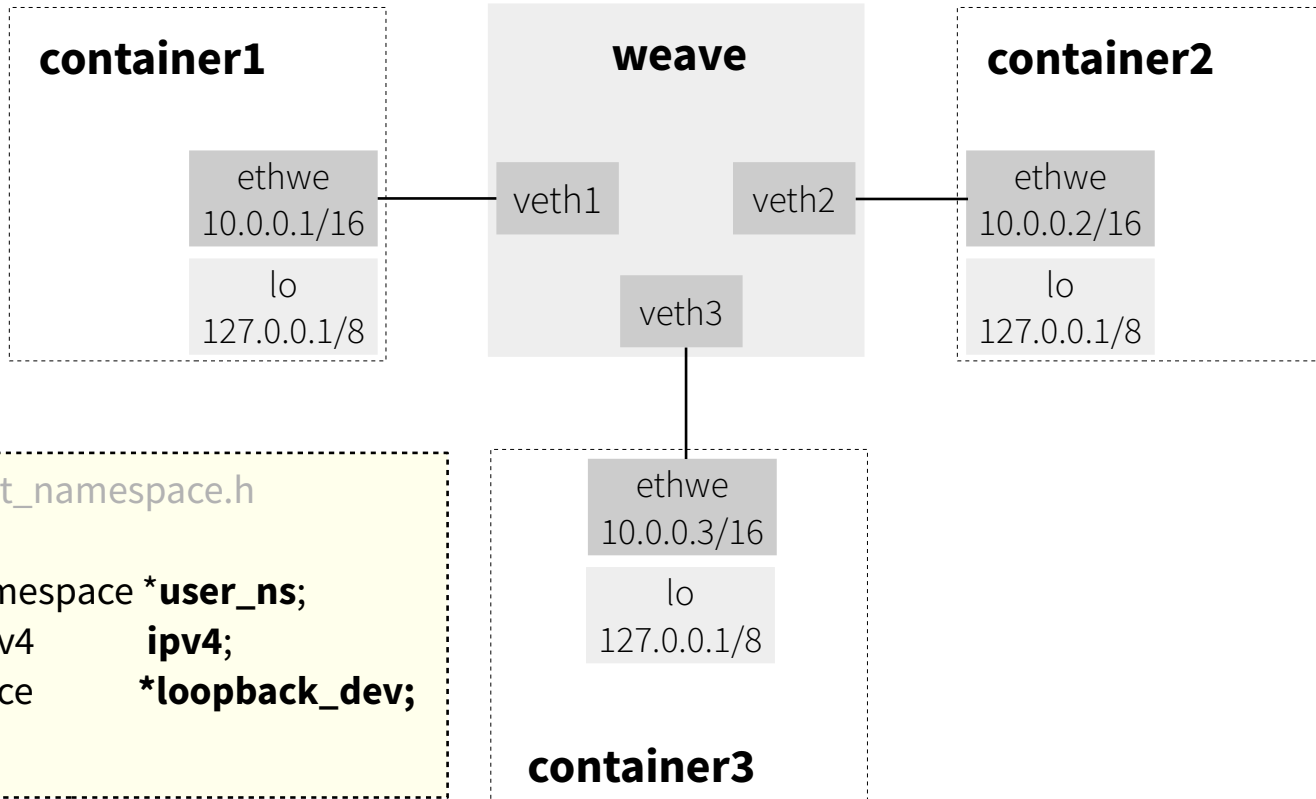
container1

ethwe
10.0.0.1/16

lo
127.0.0.1/8

weave

veth1

veth2

veth3

container2

ethwe
10.0.0.2/16

lo
127.0.0.1/8

t_namespace.h

mespace *user_ns;
v4 ipv4;
ce *loopback_dev;

ethwe
10.0.0.3/16

lo
127.0.0.1/8

container3